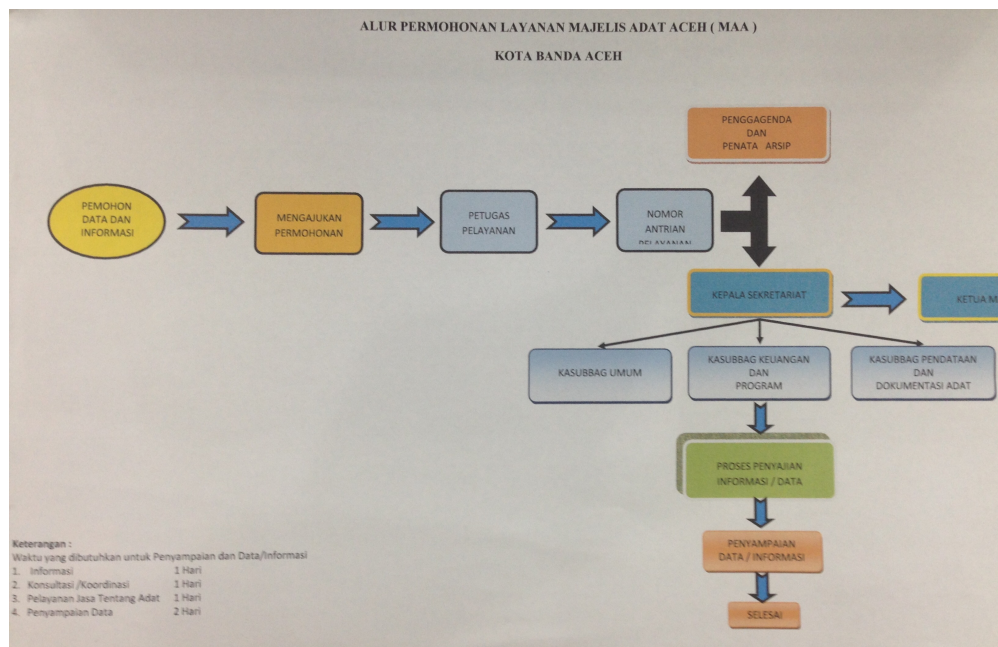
ALUR PERMOHONAN LAYANAN MAJELIS ADAT ACEH ( MAA )

KOTA BANDA ACEH

PENGGAGENDA DAN PENATA ARSIP

PEMOHON DATA DAN INFORMASI

MENGAJUKAN PERMOHONAN

PETUGAS PELAYANAN

NOMOR ANTRIAN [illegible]

KEPALA SEKRETARIAT

KETUA M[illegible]

KASUBBAG UMUM

KASUBBAG KEUANGAN DAN PROGRAM

KASUBBAG PENDATAAN DAN DOKUMENTASI ADAT

PROSES PENYAJIAN INFORMASI / DATA

PENYAMPAIAN DATA / INFORMASI

SELESAI

Keterangan :
Waktu yang dibutuhkan untuk Penyampaian dan Data/Informasi
1. Informasi 1 Hari
2. Konsultasi /Koordinasi 1 Hari
3. Pelayanan Jasa Tentang Adat 1 Hari
4. Penyampaian Data 2 Hari